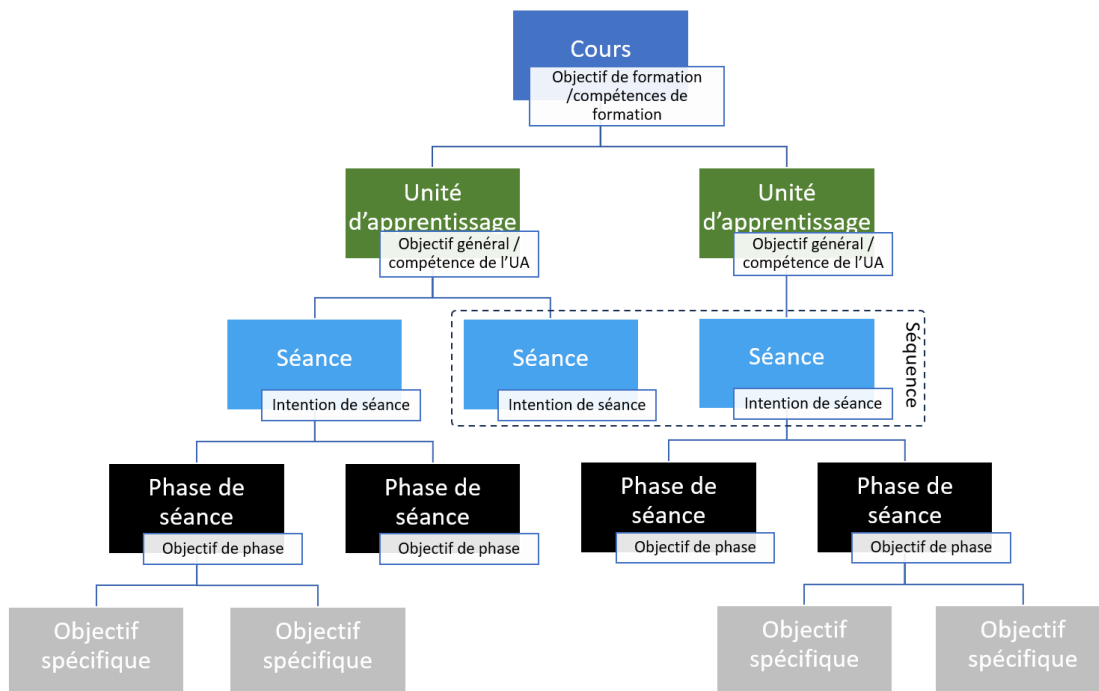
Cours
Objectif de formation /compétences de formation

Unité d'apprentissage
Objectif général / compétence de l'UA

Unité d'apprentissage
Objectif général / compétence de l'UA

Séance
Intention de séance

Séance
Intention de séance

Séance
Intention de séance

Séquence

Phase de séance
Objectif de phase

Phase de séance
Objectif de phase

Phase de séance
Objectif de phase

Phase de séance
Objectif de phase

Objectif spécifique

Objectif spécifique

Objectif spécifique

Objectif spécifique